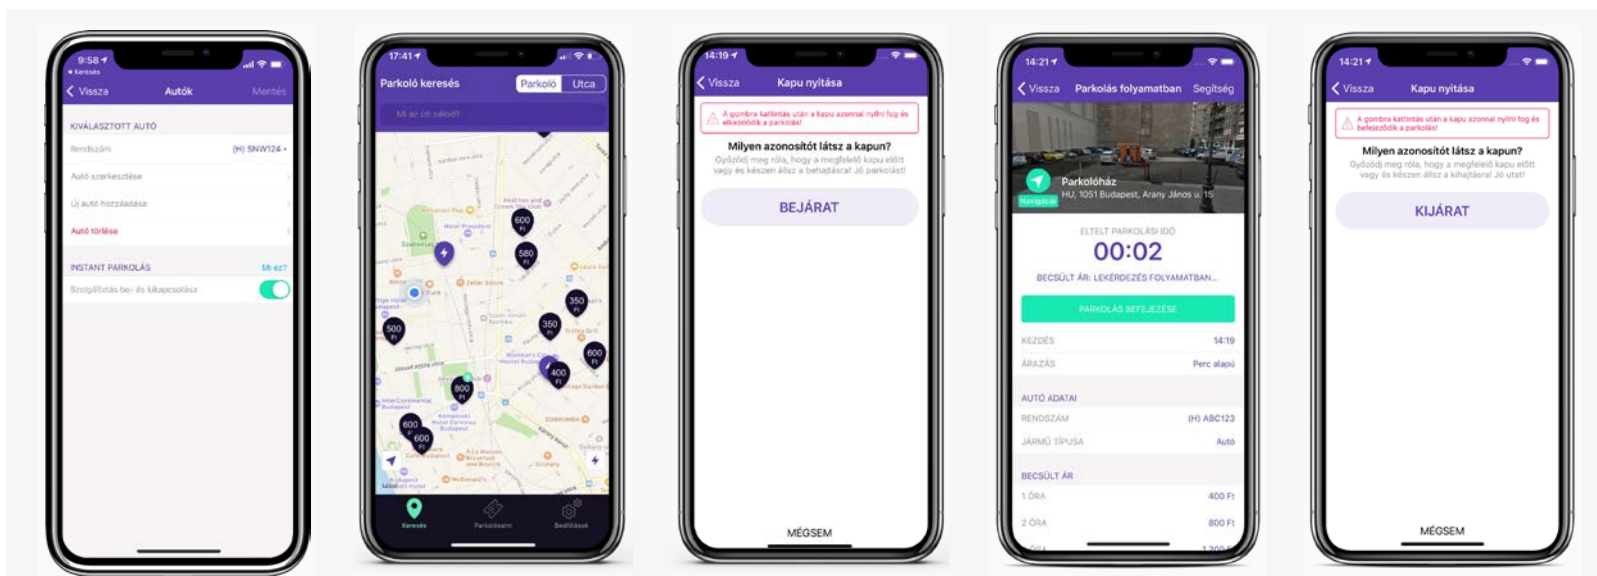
9:58
◂ Keresés
Vissza Autók Mentés
KIVÁLASZTOTT AUTÓ
Rendszám (H) SNW124
Autó szerkesztése
Új autó hozzáadása
Autó törlése
INSTANT PARKOLÁS Mi ez?
Szolgáltatás be- és kikapcsolása

17:41
Parkoló keresés Parkoló Utca
Mi az úti célod?
600 Ft
580 Ft
350 Ft
500 Ft
350 Ft
600 Ft
400 Ft
800 Ft
600 Ft
600 Ft
Keresés Parkolásom Beállítások

14:19
Vissza Kapu nyitása
A gombra kattintás után a kapu azonnal nyílni fog és elkezdődik a parkolás!
Milyen azonosítót látsz a kapun?
Győződj meg róla, hogy a megfelelő kapu előtt vagy és készen állsz a behajtásra! Jó parkolást!
BEJÁRAT
MÉGSEM

14:21
Vissza Parkolás folyamatban Segítség
Parkolóház
Navigáció HU, 1051 Budapest, Arany János u. 15
ELTELT PARKOLÁSI IDŐ
00:02
BECSÜLT ÁR: LEKÉRDEZÉS FOLYAMATBAN...
PARKOLÁS BEFEJEZÉSE
KEZDÉS 14:19
ÁRAZÁS Perc alapú
AUTÓ ADATAI
RENDSZÁM (H) ABC123
JÁRMŰ TÍPUSA Autó
BECSÜLT ÁR
1 ÓRA 400 Ft
2 ÓRA 800 Ft
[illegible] 1 200 Ft

14:21
Vissza Kapu nyitása
A gombra kattintás után a kapu azonnal nyílni fog és befejeződik a parkolás!
Milyen azonosítót látsz a kapun?
Győződj meg róla, hogy a megfelelő kapu előtt vagy és készen állsz a kihajtásra! Jó utat!
KIJÁRAT
MÉGSEM